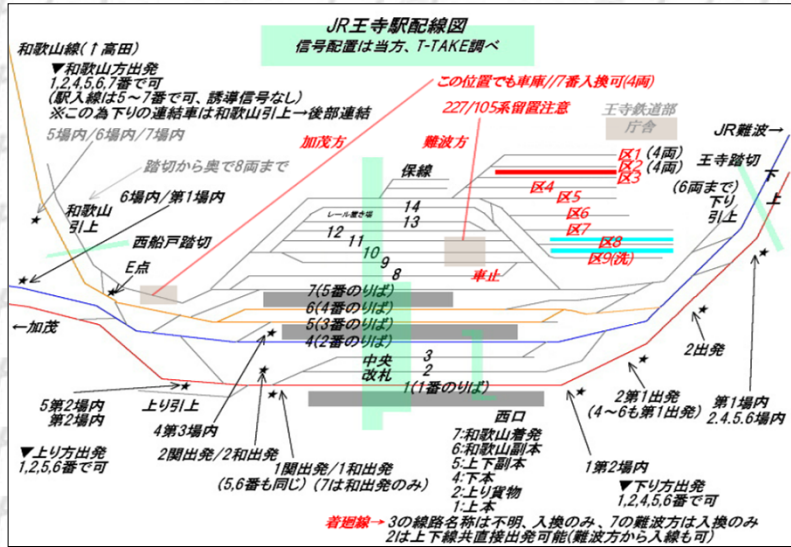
JR王寺駅配線図
信号配置は当方、T-TAKE調べ

和歌山線(↑高田)
▼和歌山方出発
1,2,4,5,6,7番で可
(駅入線は5～7番で可、誘導信号なし)
※この為下りの連結車は和歌山引上→後部連結

この位置でも車庫//7番入換可(4両)
227/105系留置注意
王寺鉄道部
庁舎

5場内/6場内/7場内
加茂方
難波方
JR難波→
踏切から奥で8両まで
保線
区1(4両)
区2(4両)
区3
王寺踏切
6場内/第1場内
区4
区5
(6両まで)
下り
引上
和歌山
引上
レール置き場
14
13
区6
区7
下
上
12
11
10
9
8
区8
区9(洗)
西船戸踏切
E点
車止
7(5番のりば)
6(4番のりば)
←加茂
5(3番のりば)
4(2番のりば)
中央
改札
3
2
2出発
1(1番のりば)
5第2場内
第2場内
上り引上
2第1出発
(4～6も第1出発)
第1場内
2,4,5,6場内
4第3場内
西口
▼上り方出発
1,2,5,6番で可
2関出発/2和出発
7:和歌山着発
6:和歌山副本
5:上下副本
4:下本
2:上り貨物
1:上本
1第2場内
1関出発/1和出発
(5,6番も同じ)(7は和出発のみ)
▼下り方出発
1,2,4,5,6番で可
着廻線→3の線路名称は不明、入換のみ、7の難波方は入換のみ
2は上下線共直接出発可能(難波方から入線も可)